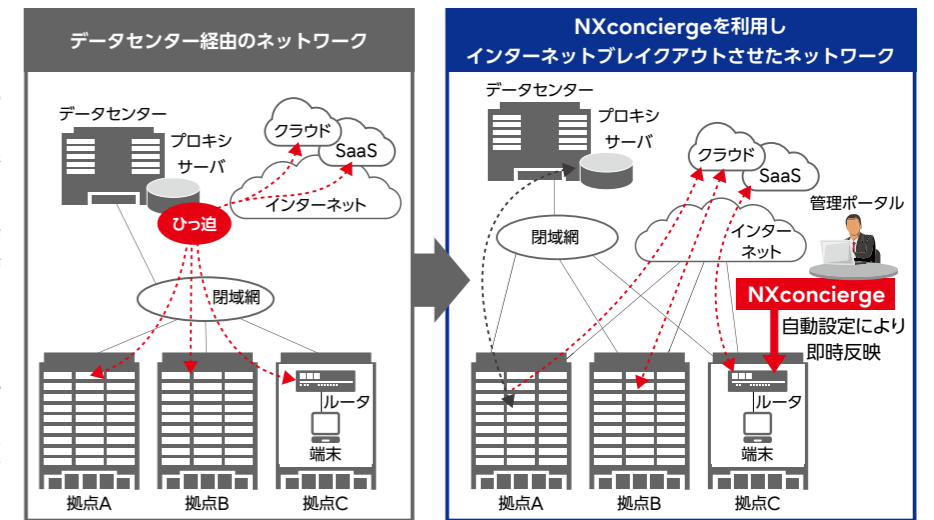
データセンター経由のネットワーク

データセンター
プロキシサーバ
クラウド
SaaS
インターネット
ひっ迫
閉域網
ルータ
端末
拠点A
拠点B
拠点C

NXconciergeを利用しインターネットブレイクアウトさせたネットワーク

データセンター
プロキシサーバ
クラウド
SaaS
閉域網
インターネット
管理ポータル
NXconcierge
自動設定により即時反映
ルータ
端末
拠点A
拠点B
拠点C